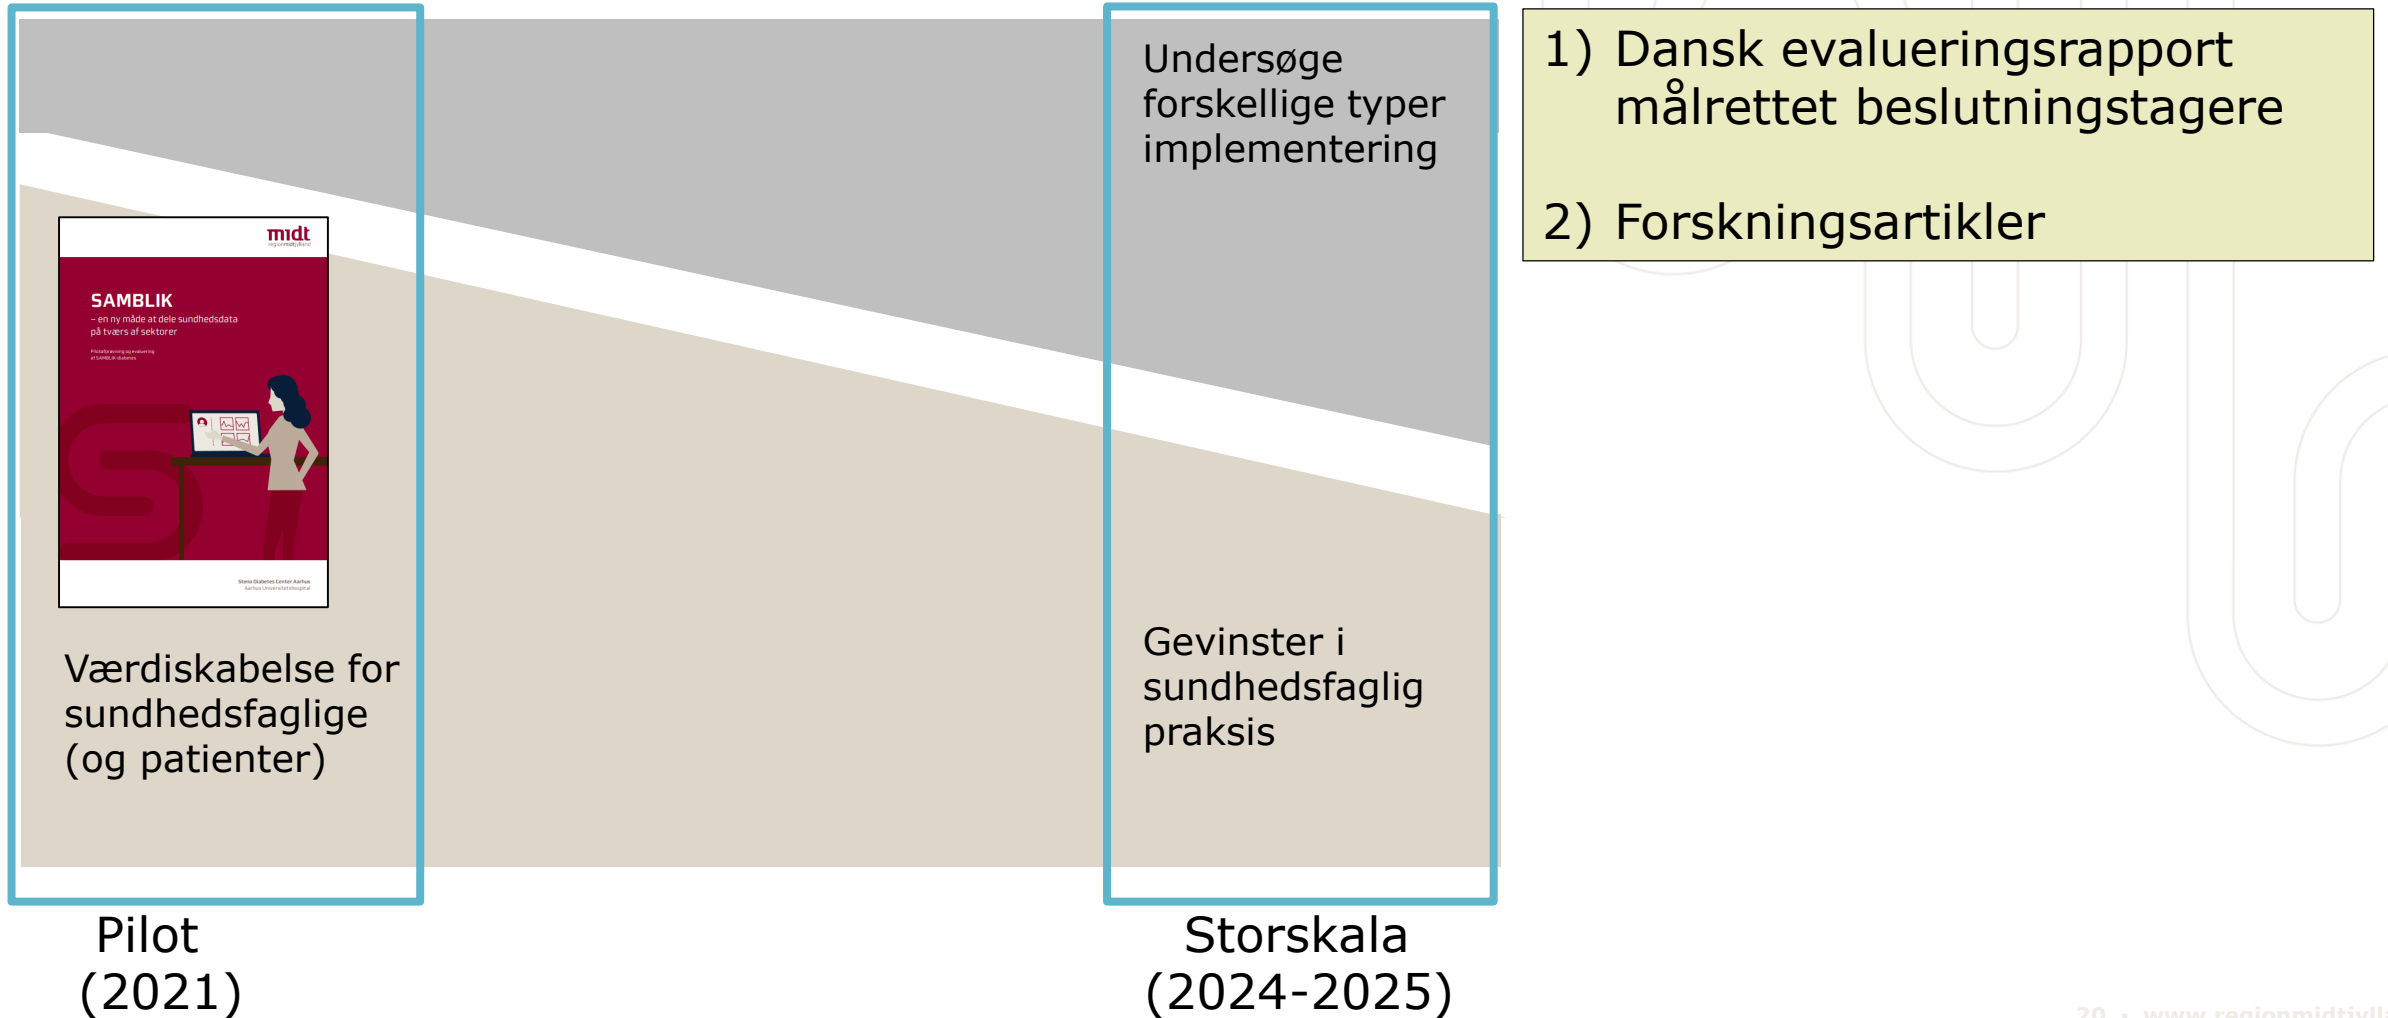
midt
regionmidtjylland

SAMBLIK
– en ny måde at dele sundhedsdata på tværs af sektorer

Pilotafprøvning og evaluering af SAMBLIK diabetes

Steno Diabetes Center Aarhus
Aarhus Universitetshospital

Værdiskabelse for sundhedsfaglige (og patienter)

Pilot (2021)

Undersøge forskellige typer implementering

Gevinster i sundhedsfaglig praksis

Storskala (2024-2025)

1) Dansk evalueringsrapport målrettet beslutningstagere

2) Forskningsartikler

20 • www.regionmidtjylland.dk